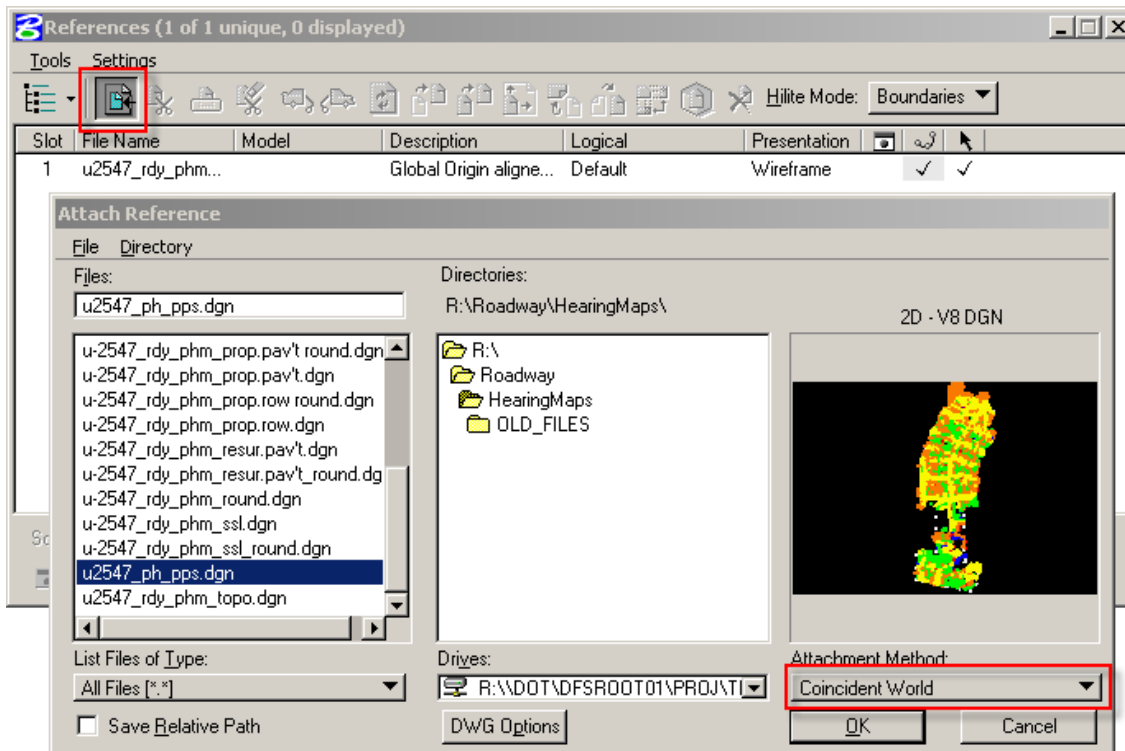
References (1 of 1 unique, 0 displayed)

Tools Settings

Hilite Mode: Boundaries

| Slot | File Name | Model | Description | Logical | Presentation |
|---|---|---|---|---|---|
| 1 | u2547_rdy_phm... | | Global Origin aligne... | Default | Wireframe |

Attach Reference

File Directory

Files:

u2547_ph_pps.dgn

u-2547_rdy_phm_prop.pav't round.dgn
u-2547_rdy_phm_prop.pav't.dgn
u-2547_rdy_phm_prop.row round.dgn
u-2547_rdy_phm_prop.row.dgn
u-2547_rdy_phm_resur.pav't.dgn
u-2547_rdy_phm_resur.pav't_round.dg
u-2547_rdy_phm_round.dgn
u-2547_rdy_phm_ssl.dgn
u-2547_rdy_phm_ssl_round.dgn
u2547_ph_pps.dgn
u2547_rdy_phm_topo.dgn

Directories:

R:\Roadway\HearingMaps\

R:\
Roadway
HearingMaps
OLD_FILES

2D - V8 DGN

List Files of Type:

All Files [*.*]

Save Relative Path

Drives:

R:\\DOT\DFSROOT01\PROJ\TI

DWG Options

Attachment Method:

Coincident World

OK

Cancel